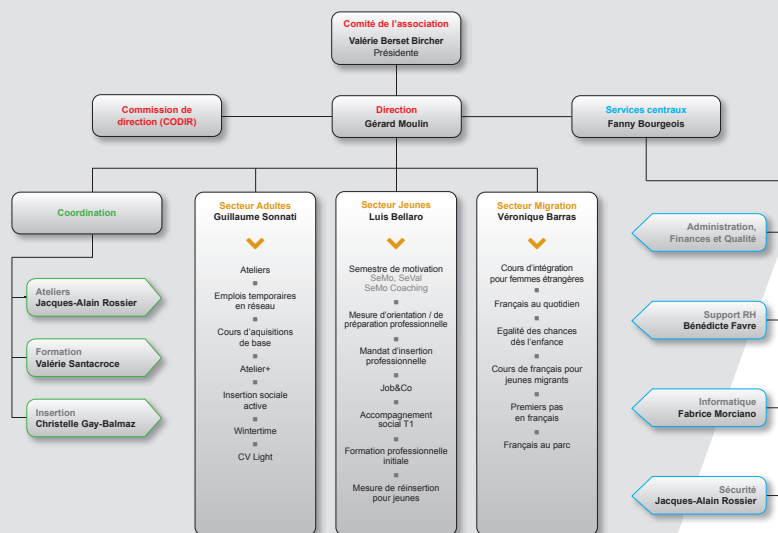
Comité de l'association
Valérie Berset Bircher
Présidente

Commission de direction (CODIR)

Direction
Gérard Moulin

Services centraux
Fanny Bourgeois

Coordination

Ateliers
Jacques-Alain Rossier

Formation
Valérie Santacroce

Insertion
Christelle Gay-Balmaz

Secteur Adultes
Guillaume Sonnati

Ateliers
Emplois temporaires en réseau
Cours d'aquisitions de base
Atelier+
Insertion sociale active
Wintertime
CV Light

Secteur Jeunes
Luis Bellaro

Semestre de motivation
SeMo, SeVal
SeMo Coaching
Mesure d'orientation / de préparation professionnelle
Mandat d'insertion professionnelle
Job&Co
Accompagnement social T1
Formation professionnelle initiale
Mesure de réinsertion pour jeunes

Secteur Migration
Véronique Barras

Cours d'intégration pour femmes étrangères
Français au quotidien
Egalité des chances dès l'enfance
Cours de français pour jeunes migrants
Premiers pas en français
Français au parc

Administration, Finances et Qualité

Support RH
Bénédicte Favre

Informatique
Fabrice Morciano

Sécurité
Jacques-Alain Rossier